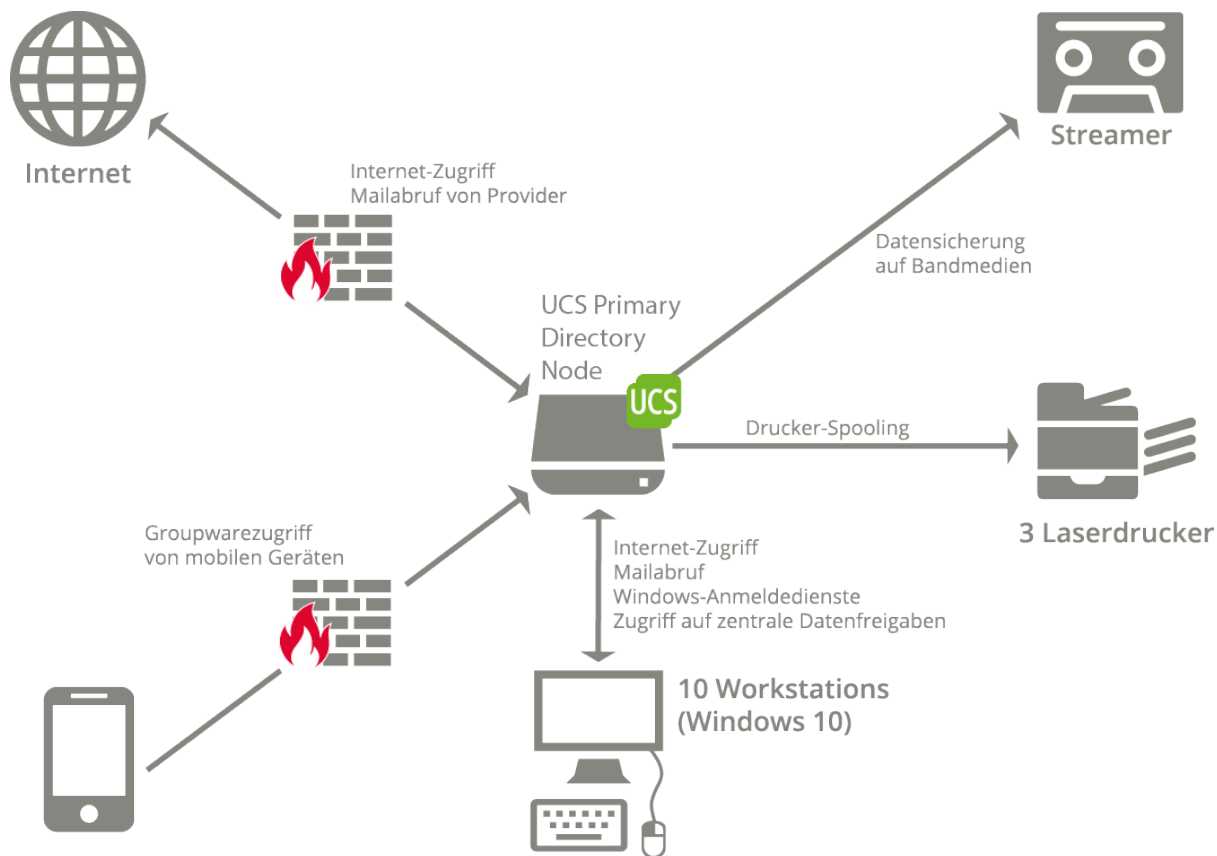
Internet

Internet-Zugriff
Mailabruf von Provider

Streamer

Datensicherung
auf Bandmedien

UCS Primary
Directory
Node

UCS

Drucker-Spooling

3 Laserdrucker

Groupwarezugriff
von mobilen Geräten

Internet-Zugriff
Mailabruf
Windows-Anmeldedienste
Zugriff auf zentrale Datenfreigaben

10 Workstations
(Windows 10)